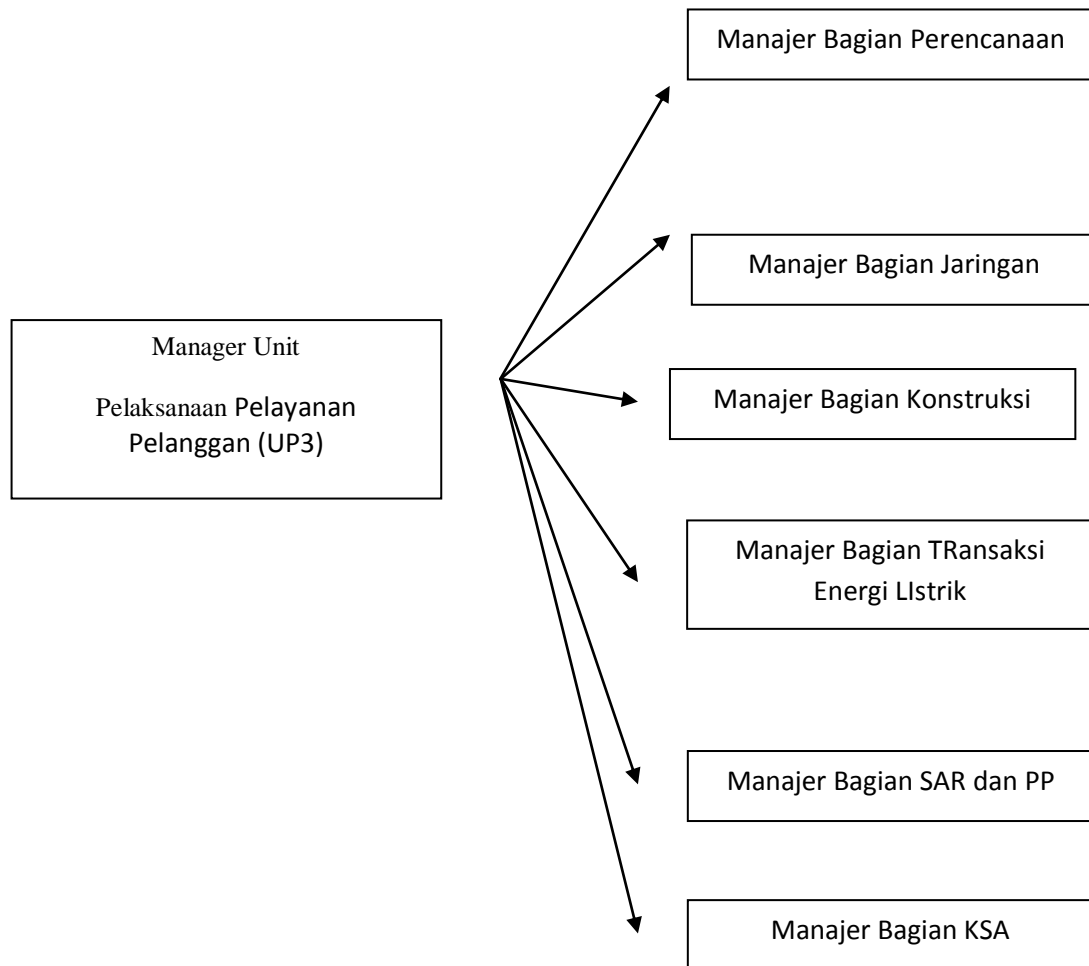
Manager Unit

Pelaksanaan Pelayanan Pelanggan (UP3)

Manajer Bagian Perencanaan

Manajer Bagian Jaringan

Manajer Bagian Konstruksi

Manajer Bagian TRansaksi Energi LIstrik

Manajer Bagian SAR dan PP

Manajer Bagian KSA